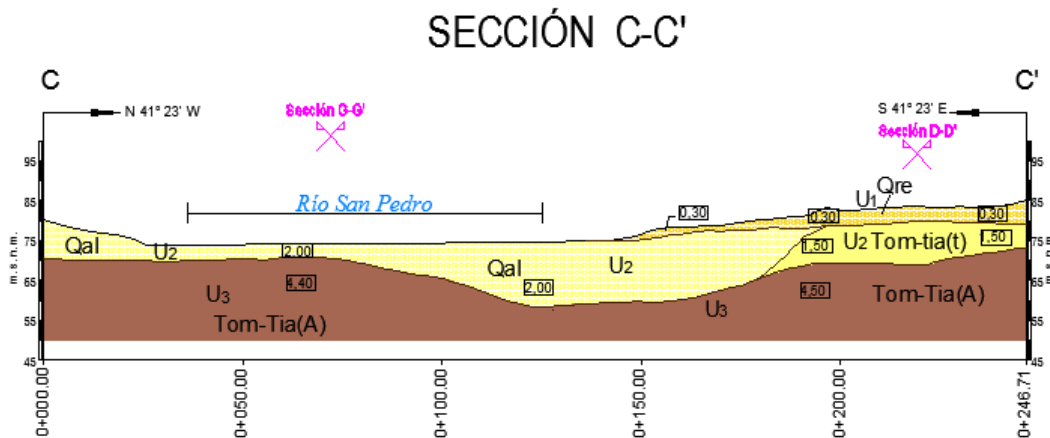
SECCIÓN C-C'

C

C'

N 41° 23' W

S 41° 23' E

Sección G-G'

Sección D-D'

Río San Pedro

m.s.n.m.

95
85
75
65
55
45

95
85
75
65
55
45

Qal
$U_2$
2,00
$U_3$
4,40
Tom-Tia(A)

Qal
2,00
$U_2$
0,30
$U_3$

0,30
$U_1$
Qre
0,30
1,50
$U_2$ Tom-tia(t)
1,50
4,50
Tom-Tia(A)

0+000.00
0+050.00
0+100.00
0+150.00
0+200.00
0+246.71